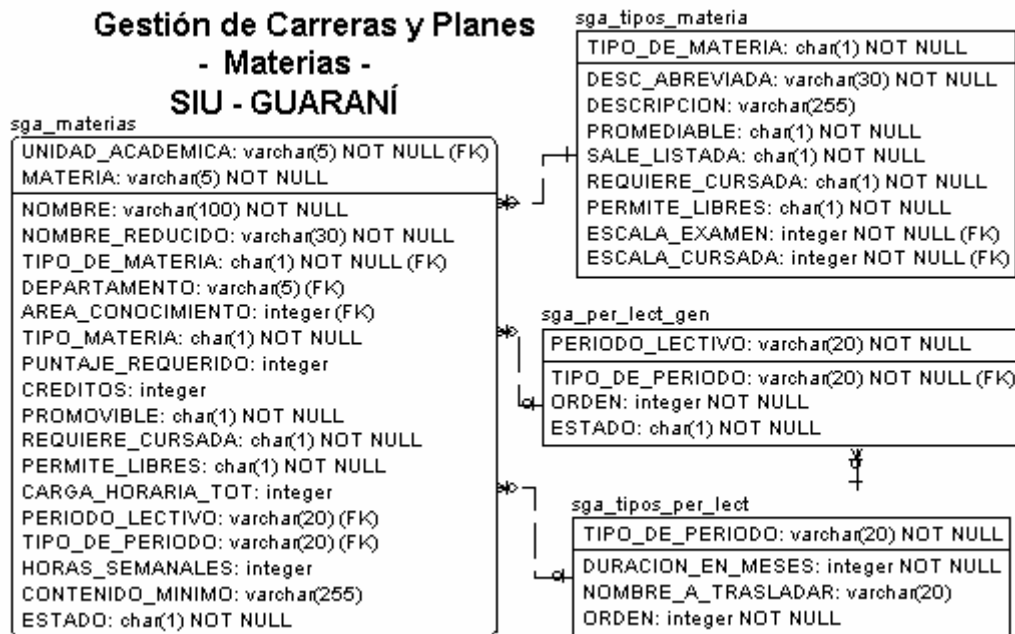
Gestión de Carreras y Planes
- Materias -
SIU - GUARANÍ

sga_materias

UNIDAD_ACADEMICA: varchar(5) NOT NULL (FK)
MATERIA: varchar(5) NOT NULL

NOMBRE: varchar(100) NOT NULL
NOMBRE_REDUCIDO: varchar(30) NOT NULL
TIPO_DE_MATERIA: char(1) NOT NULL (FK)
DEPARTAMENTO: varchar(5) (FK)
AREA_CONOCIMIENTO: integer (FK)
TIPO_MATERIA: char(1) NOT NULL
PUNTAJE_REQUERIDO: integer
CREDITOS: integer
PROMOVIBLE: char(1) NOT NULL
REQUIERE_CURSADA: char(1) NOT NULL
PERMITE_LIBRES: char(1) NOT NULL
CARGA_HORARIA_TOT: integer
PERIODO_LECTIVO: varchar(20) (FK)
TIPO_DE_PERIODO: varchar(20) (FK)
HORAS_SEMANALES: integer
CONTENIDO_MINIMO: varchar(255)
ESTADO: char(1) NOT NULL

sga_tipos_materia

TIPO_DE_MATERIA: char(1) NOT NULL

DESC_ABREVIADA: varchar(30) NOT NULL
DESCRIPCION: varchar(255)
PROMEDIABLE: char(1) NOT NULL
SALE_LISTADA: char(1) NOT NULL
REQUIERE_CURSADA: char(1) NOT NULL
PERMITE_LIBRES: char(1) NOT NULL
ESCALA_EXAMEN: integer NOT NULL (FK)
ESCALA_CURSADA: integer NOT NULL (FK)

sga_per_lect_gen

PERIODO_LECTIVO: varchar(20) NOT NULL

TIPO_DE_PERIODO: varchar(20) NOT NULL (FK)
ORDEN: integer NOT NULL
ESTADO: char(1) NOT NULL

sga_tipos_per_lect

TIPO_DE_PERIODO: varchar(20) NOT NULL

DURACION_EN_MESES: integer NOT NULL
NOMBRE_A_TRASLADAR: varchar(20)
ORDEN: integer NOT NULL